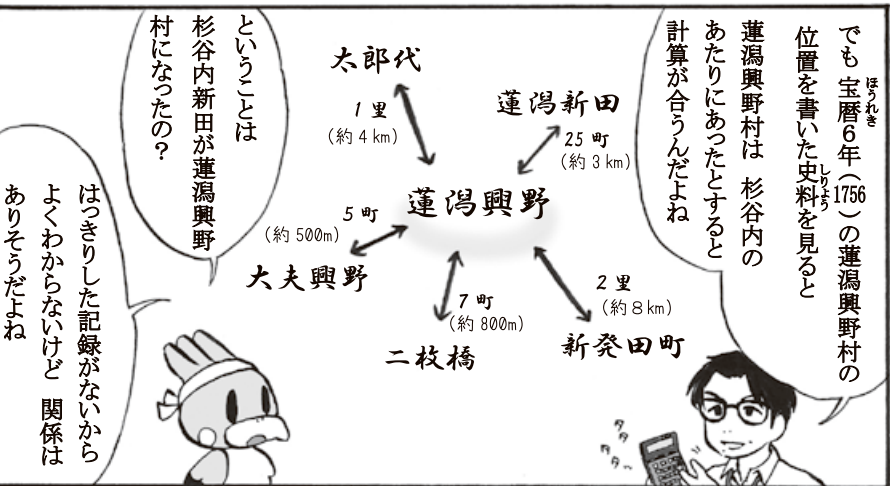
でも宝暦（ほうれき）6年（1756）の蓮潟興野村の位置を書いた史料（しりょう）を見ると

蓮潟興野村は　杉谷内のあたりにあったとすると計算が合うんだよね

ということは杉谷内新田が蓮潟興野村になったの？

はっきりした記録がないからよくわからないけど　関係はありそうだよね

太郎代

1里
（約4km）

蓮潟新田

25町
（約3km）

蓮潟興野

5町
（約500m）

大夫興野

7町
（約800m）

二枚橋

2里
（約8km）

新発田町

タタ
タタ